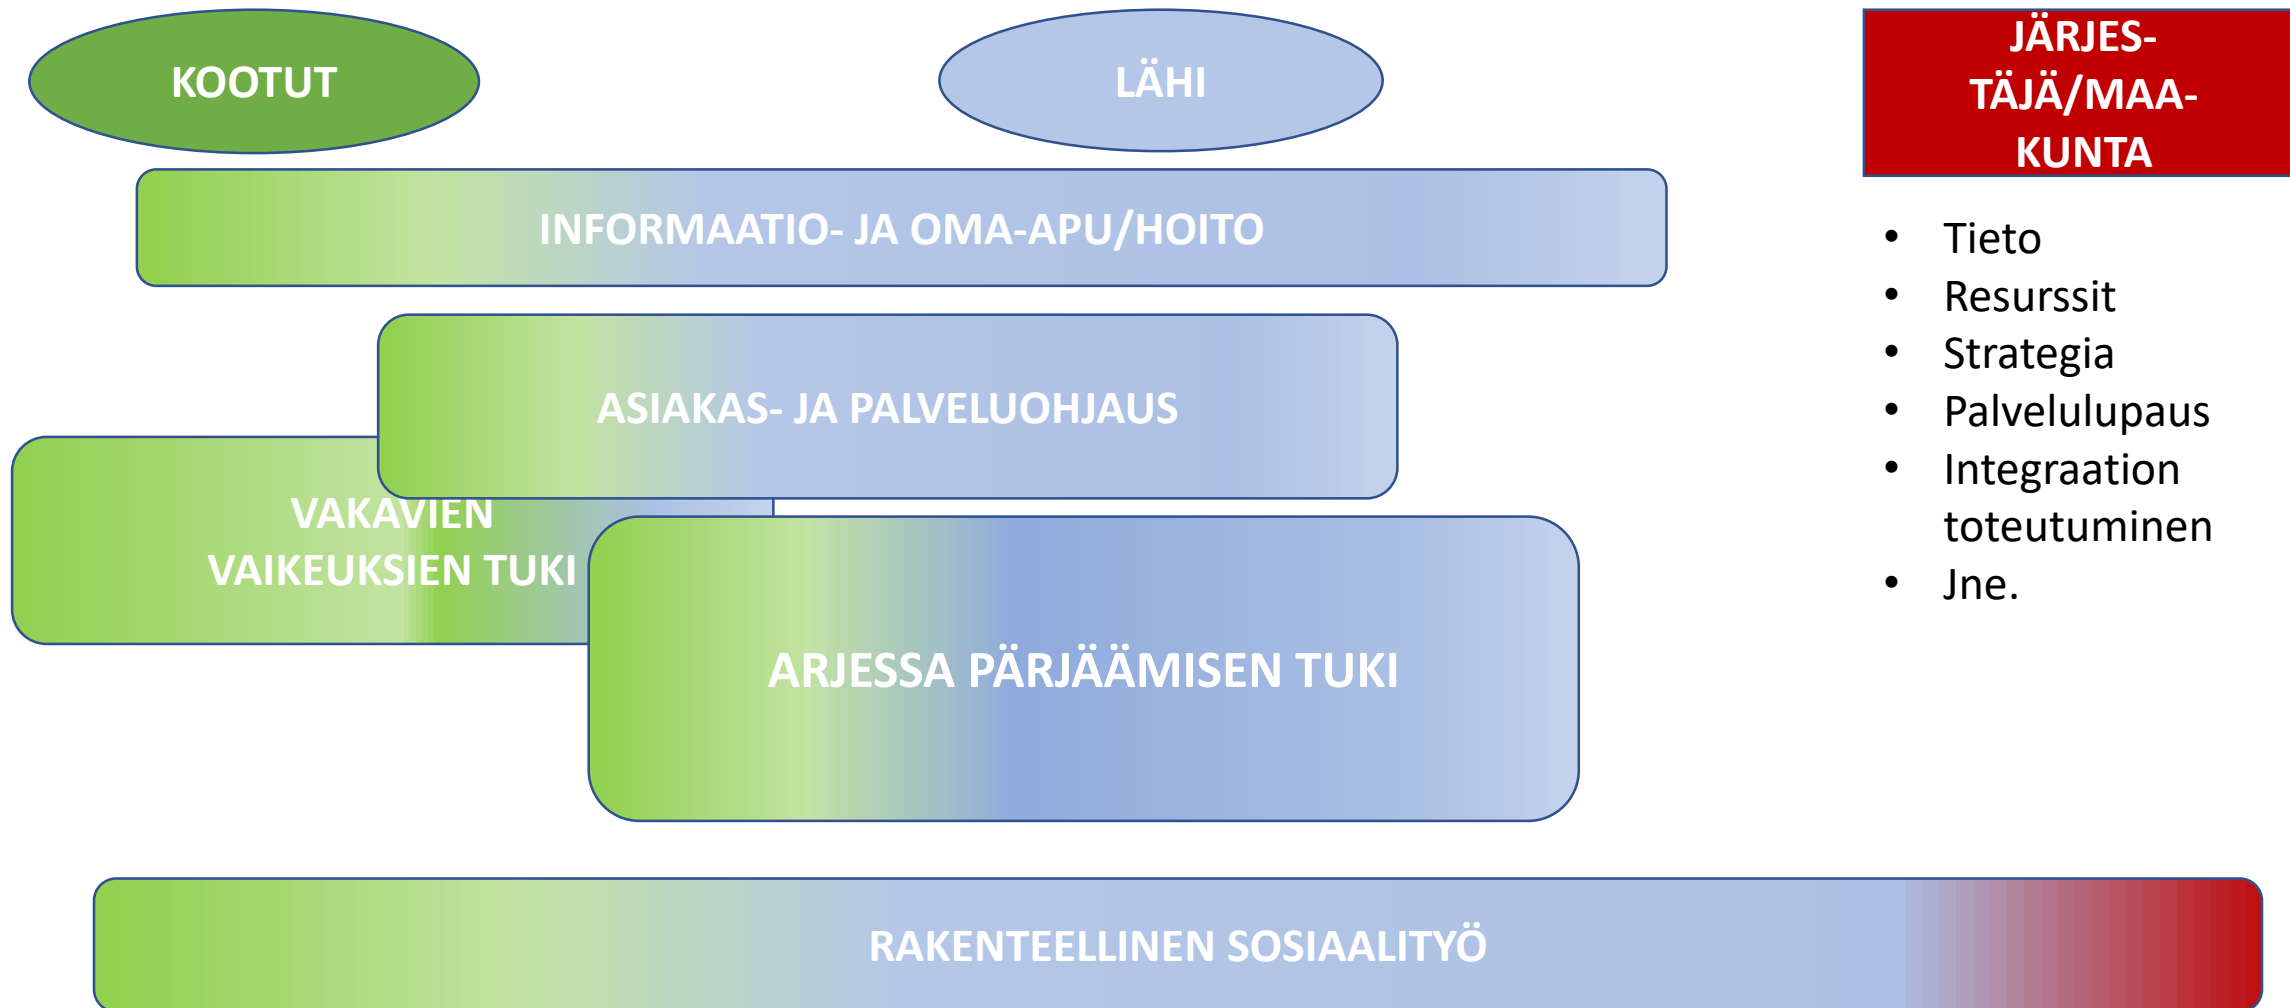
KOOTUT

LÄHI

JÄRJES-TÄJÄ/MAA-KUNTA

INFORMAATIO- JA OMA-APU/HOITO

ASIAKAS- JA PALVELUOHJAUS

VAKAVIEN VAIKEUKSIEN TUKI

ARJESSA PÄRJÄÄMISEN TUKI

- Tieto
- Resurssit
- Strategia
- Palvelulupaus
- Integraation toteutuminen
- Jne.

RAKENTEELLINEN SOSIAALITYÖ